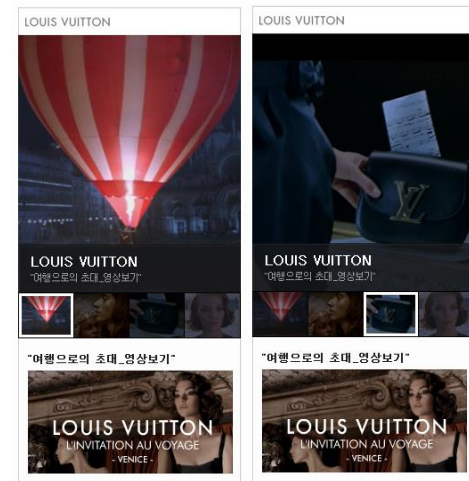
LOUIS VUITTON

LOUIS VUITTON
"여행으로의 초대_영상보기"

"여행으로의 초대_영상보기"

LOUIS VUITTON
L'INVITATION AU VOYAGE
- VENICE -

LOUIS VUITTON

LOUIS VUITTON
"여행으로의 초대_영상보기"

"여행으로의 초대_영상보기"

LOUIS VUITTON
L'INVITATION AU VOYAGE
- VENICE -